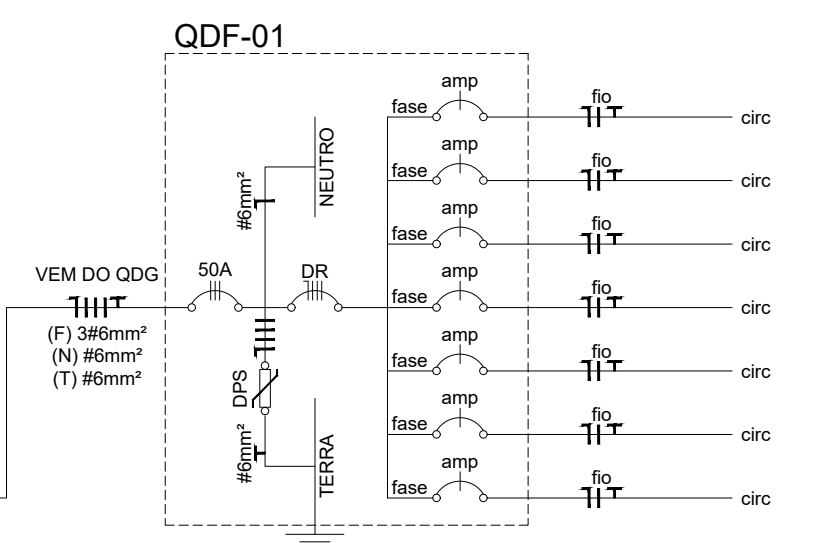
QDF-01

VEM DO QDG
(F) 3#6mm²
(N) #6mm²
(T) #6mm²

50A

#6mm²
NEUTRO

DR

DPS

#6mm²
TERRA

fase amp fio circ
fase amp fio circ
fase amp fio circ
fase amp fio circ
fase amp fio circ
fase amp fio circ
fase amp fio circ